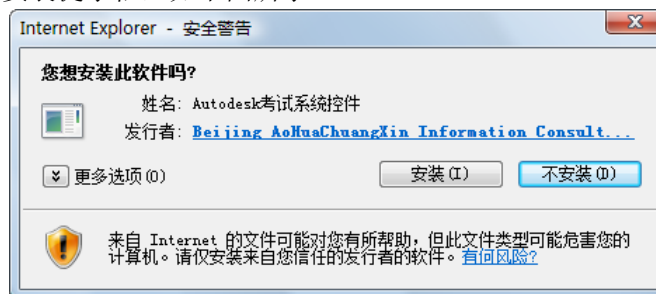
Internet Explorer - 安全警告

您想安装此软件吗?

姓名: Autodesk考试系统控件

发行者: Beijing AoHuaChuangXin Information Consult...

更多选项(O)

安装(I)

不安装(D)

来自 Internet 的文件可能对您有所帮助，但此文件类型可能危害您的计算机。请仅安装来自您信任的发行者的软件。有何风险?